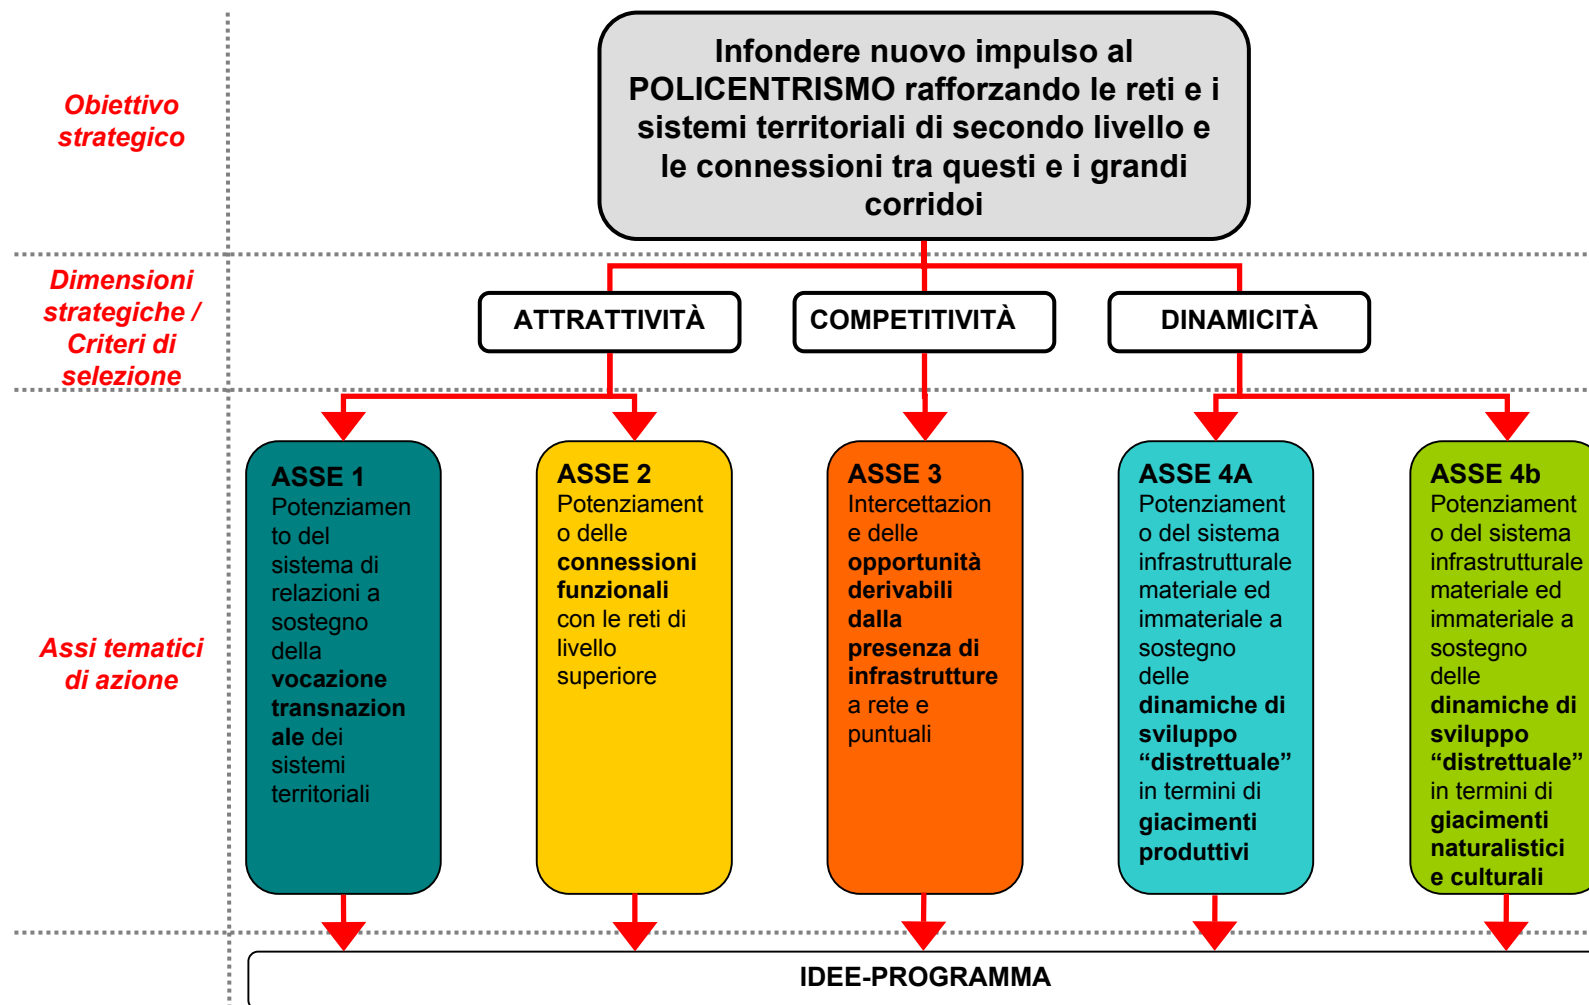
Obiettivo strategico

Infondere nuovo impulso al POLICENTRISMO rafforzando le reti e i sistemi territoriali di secondo livello e le connessioni tra questi e i grandi corridoi

Dimensioni strategiche / Criteri di selezione

ATTRATTIVITÀ

COMPETITIVITÀ

DINAMICITÀ

Assi tematici di azione

ASSE 1
Potenziamento del sistema di relazioni a sostegno della vocazione transnazionale dei sistemi territoriali

ASSE 2
Potenziamento delle connessioni funzionali con le reti di livello superiore

ASSE 3
Intercettazione delle opportunità derivabili dalla presenza di infrastrutture a rete e puntuali

ASSE 4A
Potenziamento del sistema infrastrutturale materiale ed immateriale a sostegno delle dinamiche di sviluppo “distrettuale” in termini di giacimenti produttivi

ASSE 4b
Potenziamento del sistema infrastrutturale materiale ed immateriale a sostegno delle dinamiche di sviluppo “distrettuale” in termini di giacimenti naturalistici e culturali

IDEE-PROGRAMMA